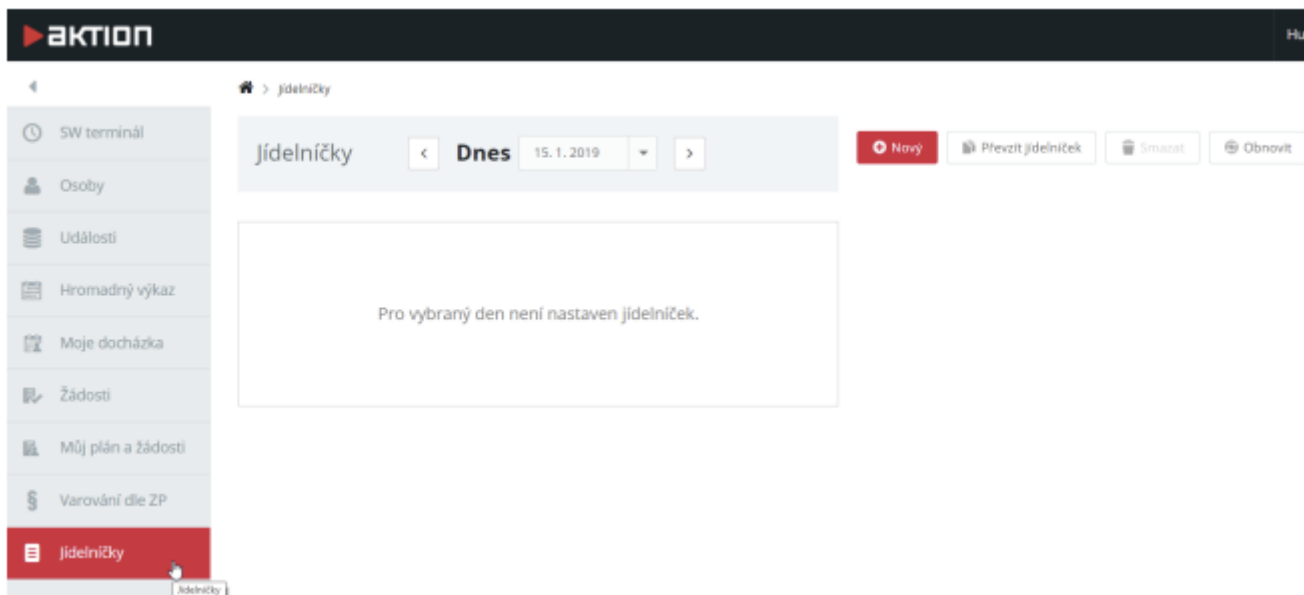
AKTION

Hu

Jídelníčky

SW terminál
Osoby
Události
Hromadný výkaz
Moje docházka
Žádosti
Můj plán a žádosti
Varování dle ZP
Jídelníčky

Jídelníčky

Jídelníčky < Dnes 15. 1. 2019 >

Nový Převzít jídelníček Smazat Obnovit

Pro vybraný den není nastaven jídelníček.